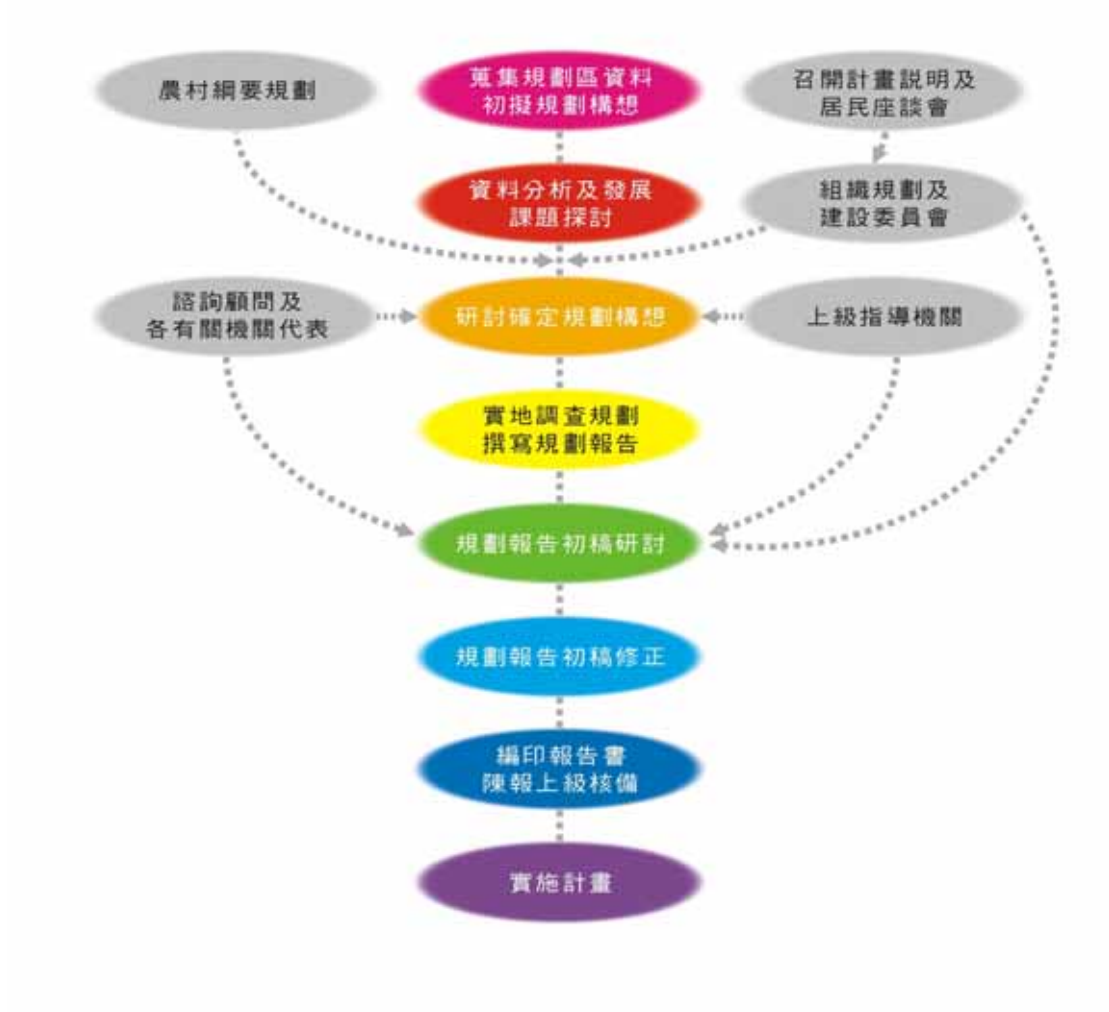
農村綱要規劃

蒐集規劃區資料
初擬規劃構想

召開計畫說明及
居民座談會

資料分析及發展
課題探討

組織規劃及
建設委員會

諮詢顧問及
各有關機關代表

研討確定規劃構想

上級指導機關

實地調查規劃
撰寫規劃報告

規劃報告初稿研討

規劃報告初稿修正

編印報告書
陳報上級核備

實施計畫